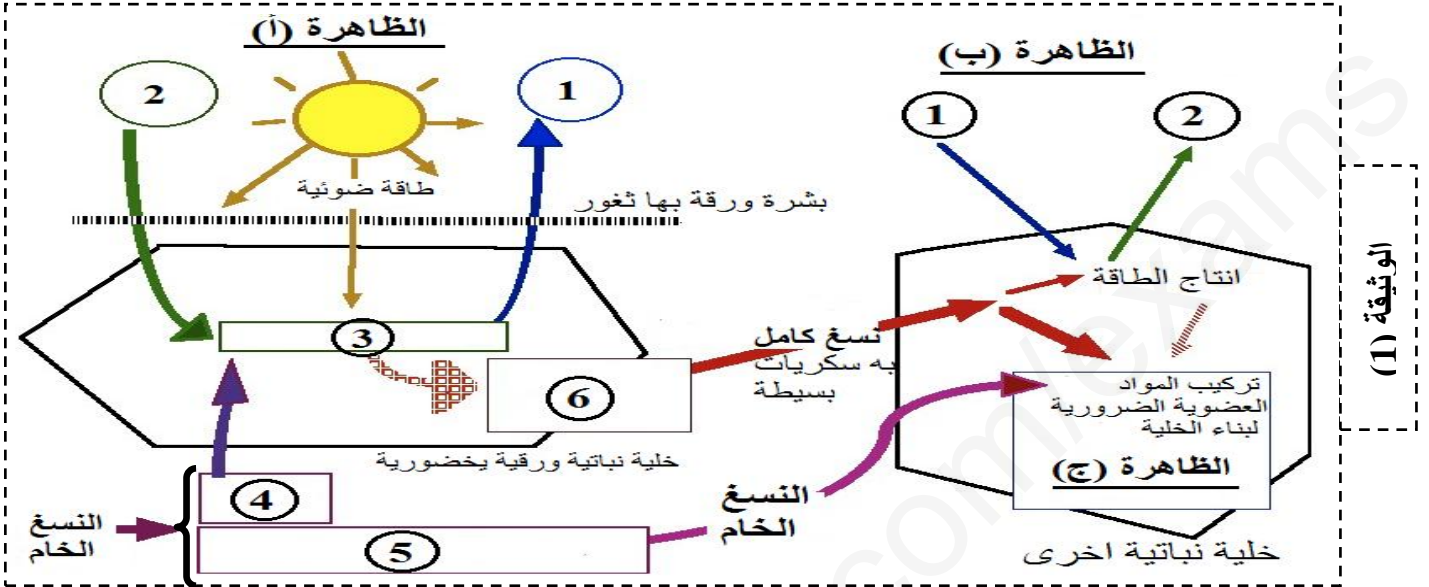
الظاهرة (أ)

2

1

طاقة ضوئية

بشرة ورقة بها ثغور

3

6

خلية نباتية ورقية يخضورية

4

النسغ الخام

5

نسغ كامل به سكريات بسيطة

النسغ الخام

الظاهرة (ب)

1

2

انتاج الطاقة

تركيب المواد العضوية الضرورية لبناء الخلية

الظاهرة (ج)

خلية نباتية اخرى

الوثيقة (1)

www.eddirasa.com